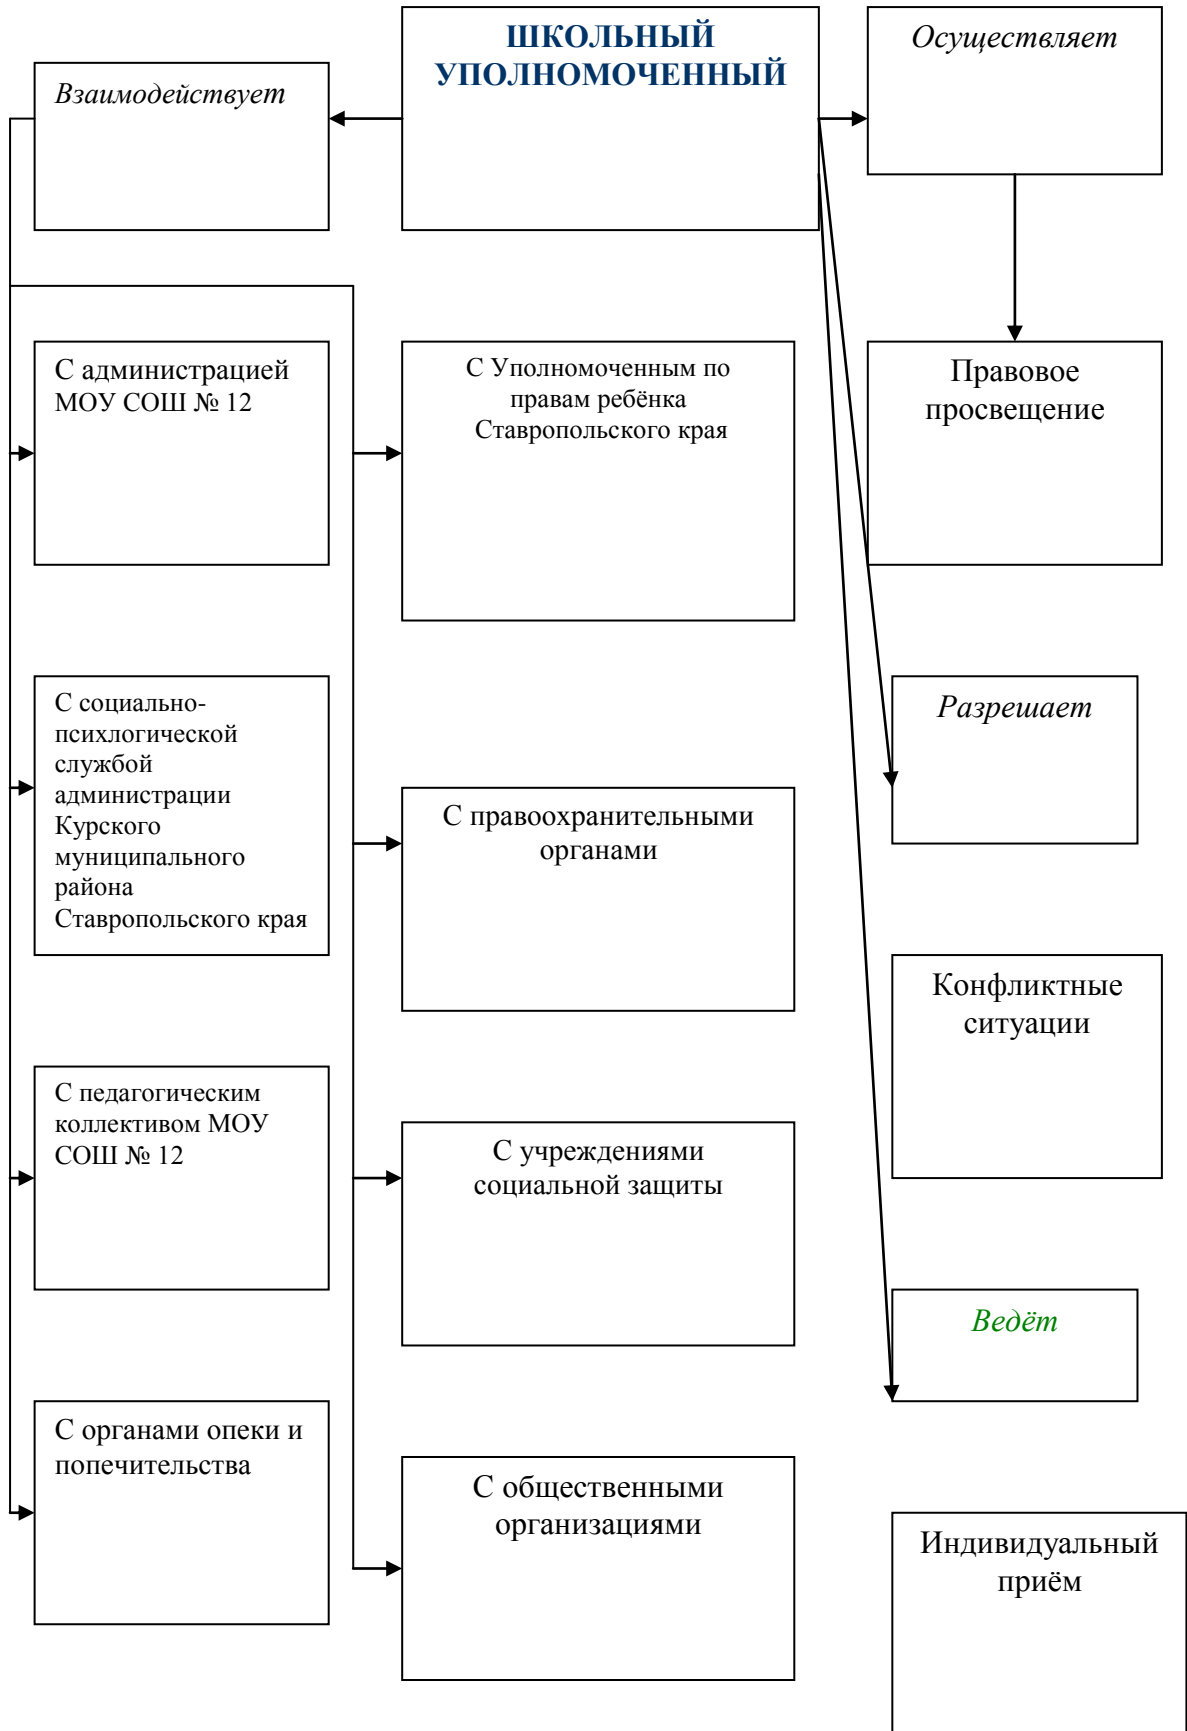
ШКОЛЬНЫЙ УПОЛНОМОЧЕННЫЙ

Взаимодействует

Осуществляет

С администрацией МОУ СОШ № 12

С Уполномоченным по правам ребёнка Ставропольского края

Правовое просвещение

Разрешает

С социально-психологической службой администрации Курского муниципального района Ставропольского края

С правоохранительными органами

Конфликтные ситуации

С педагогическим коллективом МОУ СОШ № 12

С учреждениями социальной защиты

Ведёт

С органами опеки и попечительства

С общественными организациями

Индивидуальный приём